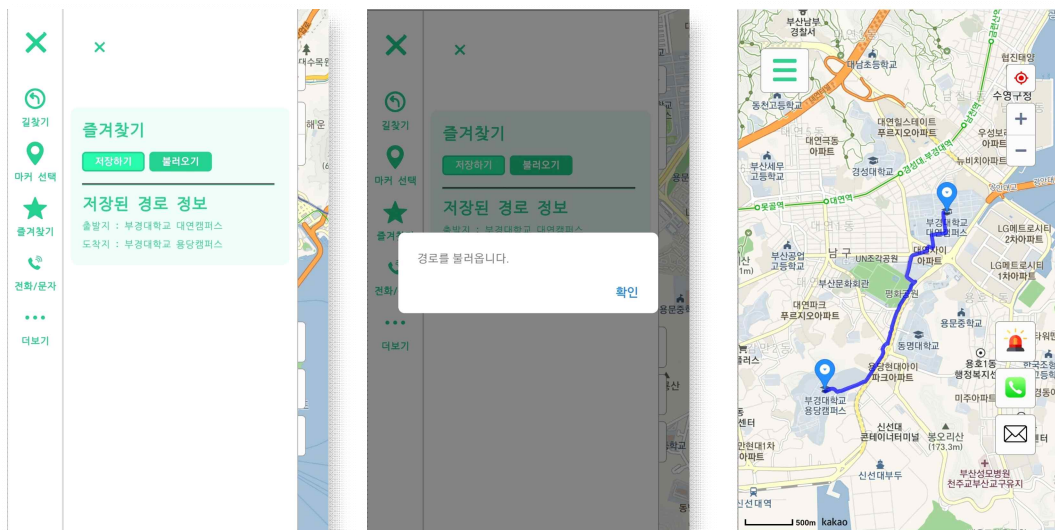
×
길찾기
마커 선택
즐겨찾기
전화/문자
더보기

×

즐겨찾기
저장하기
불러오기
저장된 경로 정보
출발지 : 부경대학교 대연캠퍼스
도착지 : 부경대학교 용당캠퍼스

×
길찾기
마커 선택
즐겨찾기
전화/문자
더보기

×

즐겨찾기
저장하기
불러오기
저장된 경로 정보
출발지 : 부경대학교 대연캠퍼스

경로를 불러옵니다.
확인

부산남부경찰서
대남초등학교
협진태양
수영구청
동천고등학교
대연힐스테이트푸르지오아파트
대연3동아파트
우성보라아파트
부산세무고등학교
경성대학교
뉴비치아파트
부경대학교 대연캠퍼스
남구
UN조각공원
대연자이아파트
LG메트로시티2차아파트
LG메트로시티1차아파트
부산공업고등학교
부산문화회관
평화공원
대연파크푸르지오아파트
용문중학교
동명대학교
용당현대아이파크아파트
용호1동행정복지센터
미주아파트
부경대학교 용당캠퍼스
신선대콘테이너터미널
봉오리산(173.3m)
신선대부두
부산성모병원천주교부산교구유지
신선대역
500m
kakao